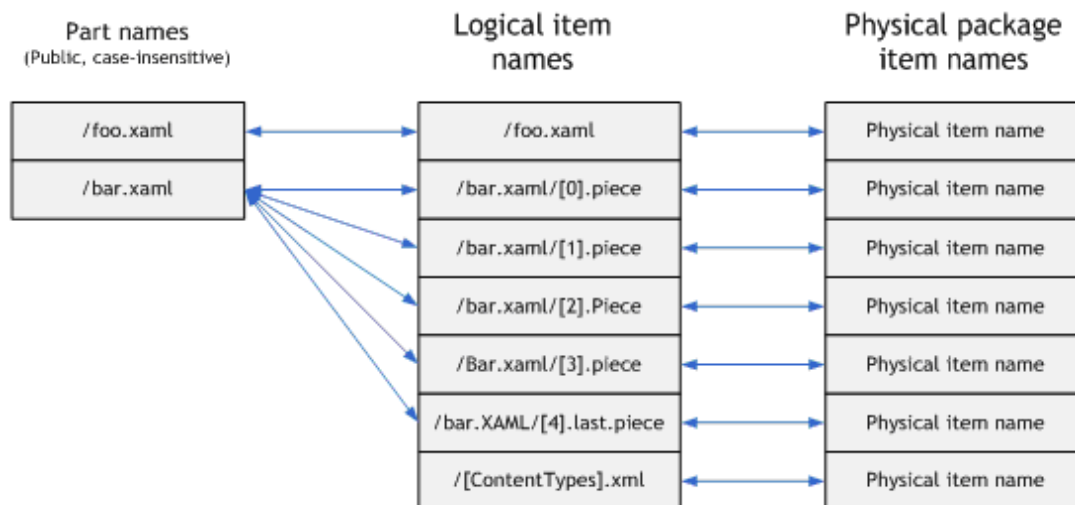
Part names
(Public, case-insensitive)

Logical item names

Physical package item names

/foo.xaml

/bar.xaml

/foo.xaml

/bar.xaml/[0].piece

/bar.xaml/[1].piece

/bar.xaml/[2].Piece

/Bar.xaml/[3].piece

/bar.XAML/[4].last.piece

/[ContentTypes].xml

Physical item name

Physical item name

Physical item name

Physical item name

Physical item name

Physical item name

Physical item name